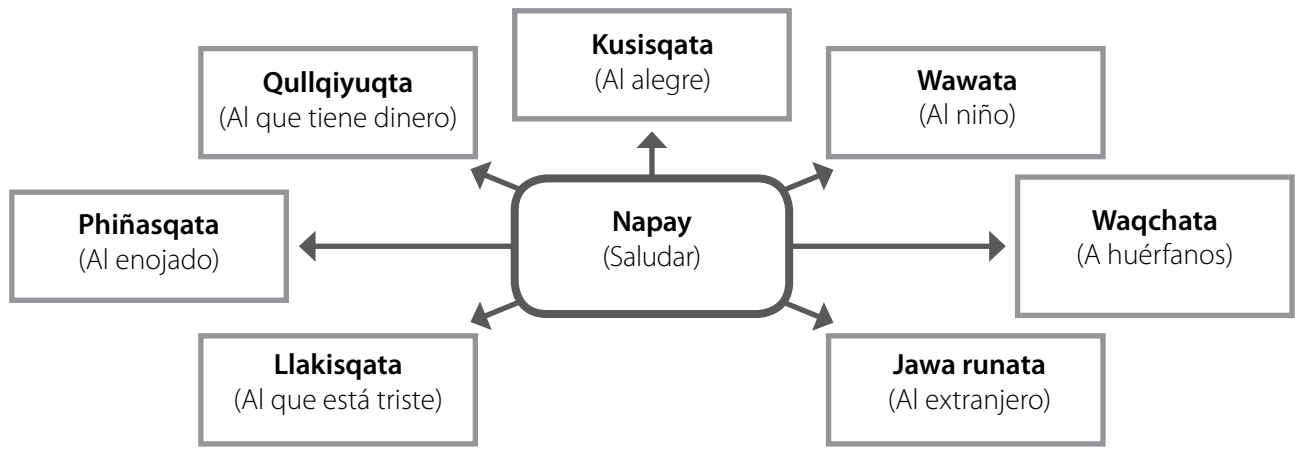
Kusisqata
(Al alegre)

Qullqiyuqta
(Al que tiene dinero)

Wawata
(Al niño)

Phiñasqata
(Al enojado)

Napay
(Saludar)

Waqchata
(A huérfanos)

Llakisqata
(Al que está triste)

Jawa runata
(Al extranjero)